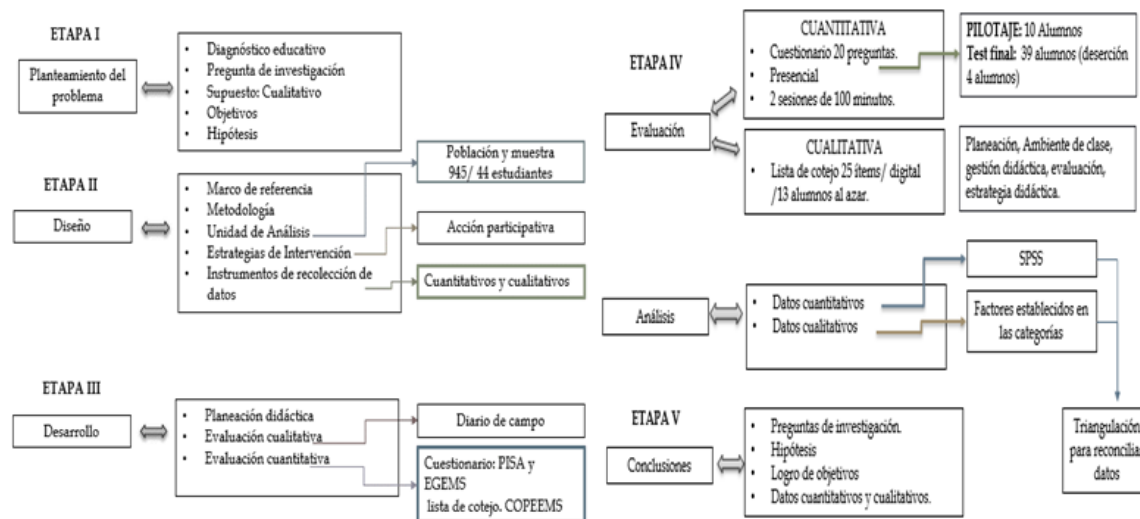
ETAPA I

Planteamiento del problema

- Diagnóstico educativo
- Pregunta de investigación
- Supuesto: Cualitativo
- Objetivos
- Hipótesis

ETAPA II

Diseño

- Marco de referencia
- Metodología
- Unidad de Análisis
- Estrategias de Intervención
- Instrumentos de recolección de datos

Población y muestra 945/ 44 estudiantes

Acción participativa

Cuantitativos y cualitativos

ETAPA III

Desarrollo

- Planeación didáctica
- Evaluación cualitativa
- Evaluación cuantitativa

Diario de campo

Cuestionario: PISA y EGEMS lista de cotejo. COPEEMS

ETAPA IV

Evaluación

CUANTITATIVA
- Cuestionario 20 preguntas.
- Presencial
- 2 sesiones de 100 minutos.

PILOTAJE: 10 Alumnos
Test final: 39 alumnos (deserción 4 alumnos)

CUALITATIVA
- Lista de cotejo 25 ítems/ digital /13 alumnos al azar.

Planeación, Ambiente de clase, gestión didáctica, evaluación, estrategia didáctica.

Análisis

- Datos cuantitativos
- Datos cualitativos

SPSS

Factores establecidos en las categorías

Triangulación para reconcilia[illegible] datos

ETAPA V

Conclusiones

- Preguntas de investigación.
- Hipótesis
- Logro de objetivos
- Datos cuantitativos y cualitativos.